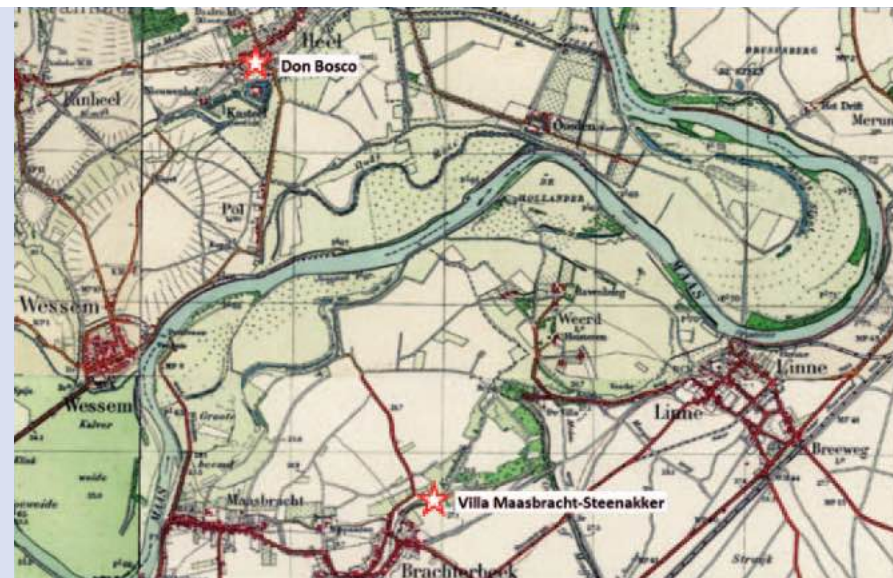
Heel
Don Bosco
Panheel
Kasteel
Pol
Oude Maas
Wessem
Wessem
Kalver
weide
Graute
Maasbracht
Brachterbeek
Villa Maasbracht-Steenakker
Ophoven
Hollander
Weerd
Maas
Linne
Linne
Breeweg
Dressberg
Het Deift
Merum
Maas